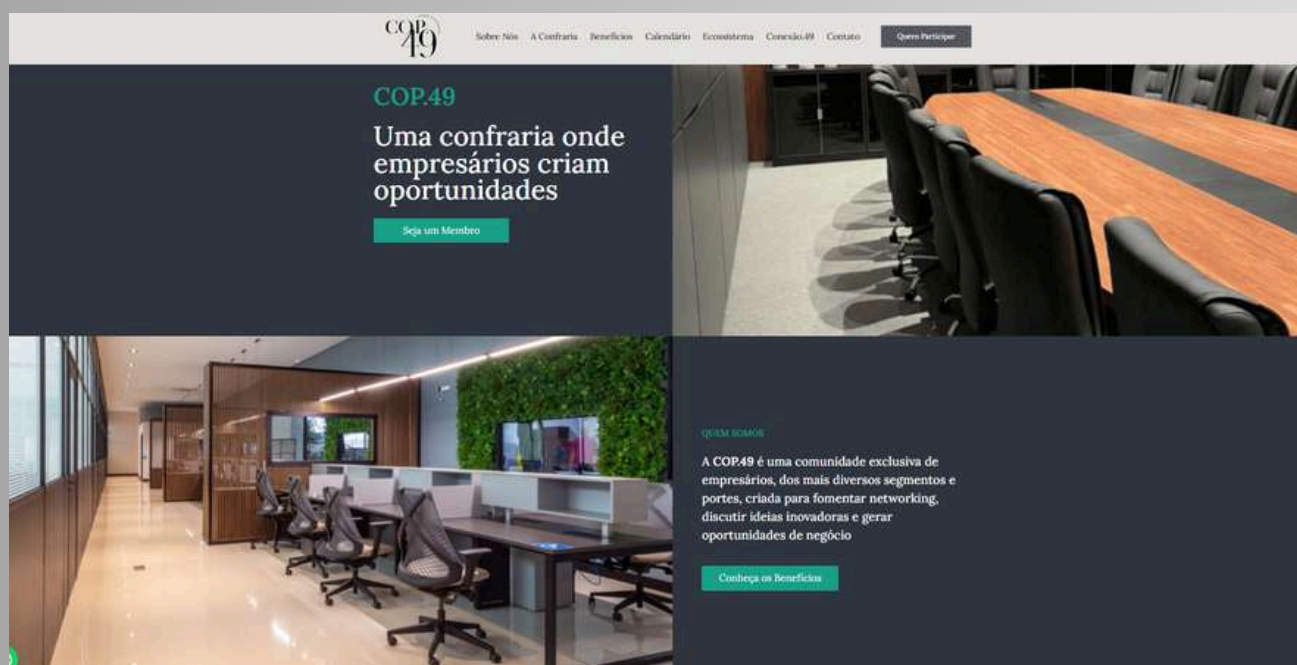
COP 49

Sobre Nós A Confraria Benefícios Calendário Ecossistema Conexão.49 Contato Quero Participar

COP.49

Uma confraria onde empresários criam oportunidades

Seja um Membro

QUEM SOMOS

A COP.49 é uma comunidade exclusiva de empresários, dos mais diversos segmentos e portes, criada para fomentar networking, discutir ideias inovadoras e gerar oportunidades de negócio

Conheça os Benefícios